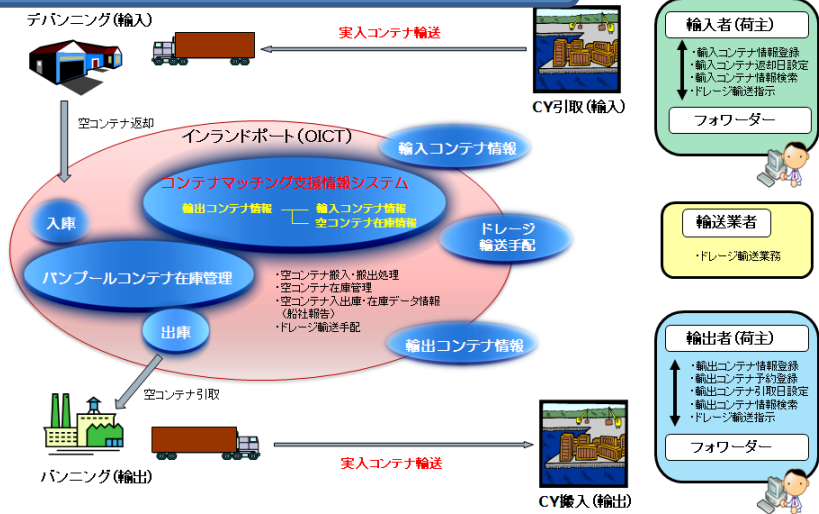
デバンニング(輸入)

実入コンテナ輸送

CY引取(輸入)

輸入者(荷主)

・輸入コンテナ情報登録
・輸入コンテナ返却日設定
・輸入コンテナ情報検索
・ドレージ輸送指示

フォワーダー

空コンテナ返却

インランドポート(QICT)

輸入コンテナ情報

コンテナマッチング支援情報システム

輸出コンテナ情報

輸入コンテナ情報
空コンテナ在庫情報

入庫

ドレージ
輸送手配

輸送業者

・ドレージ輸送業務

バンプールコンテナ在庫管理

・空コンテナ搬入・搬出処理
・空コンテナ在庫管理
・空コンテナ入出庫・在庫データ情報
(船社報告)
・ドレージ輸送手配

出庫

輸出コンテナ情報

輸出者(荷主)

・輸出コンテナ情報登録
・輸出コンテナ予約登録
・輸出コンテナ引取日設定
・輸出コンテナ情報検索
・ドレージ輸送指示

フォワーダー

空コンテナ引取

バンニング(輸出)

実入コンテナ輸送

CY搬入(輸出)